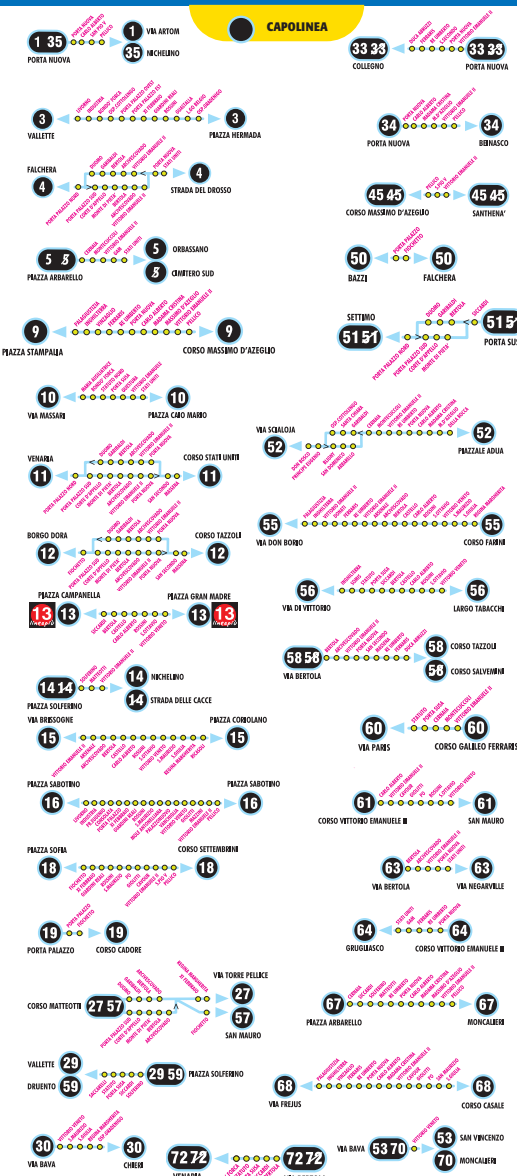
CAPOLINEA

1 35 PORTA NUOVA
1 VIA ARTOM
35 NICHELINO

3 VALLETTE
3 PIAZZA HERMADA

4 FALCHERA
4 STRADA DEL DROSSO

5 5 PIAZZA ARBARELLO
5 ORBASSANO
5 CIMITERO SUD

9 PIAZZA STAMPALIA
9 CORSO MASSIMO D'AZEGLIO

10 VIA MASSARI
10 PIAZZA CAIO MARIO

11 VENARIA
11 CORSO STATI UNITI

12 BORGO DORA
12 CORSO TAZZOLI

13 PIAZZA CAMPANELLA
13 PIAZZA GRAN MADRE

14 14 PIAZZA SOLFERINO
14 NICHELINO
14 STRADA DELLE CACCE

15 VIA BRISSOGNE
15 PIAZZA CORIOLANO

16 PIAZZA SABOTINO
16 PIAZZA SABOTINO

18 PIAZZA SOFIA
18 CORSO SETTEMBRINI

19 PORTA PALAZZO
19 CORSO CADORE

27 57 CORSO MATTEOTTI
27 VIA TORRE PELLICE
57 SAN MAURO

29 VALLETTE
59 DRUENTO
29 59 PIAZZA SOLFERINO

30 VIA BAVA
30 CHIERI

72 72 VENARIA
72 72

33 33 COLLEGNO
33 33 PORTA NUOVA

34 PORTA NUOVA
34 BEINASCO

45 45 CORSO MASSIMO D'AZEGLIO
45 45 SANTHENA'

50 BAZZI
50 FALCHERA

51 51 SETTIMO
51 51 PORTA SU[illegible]

52 VIA SCIALOJA
52 PIAZZALE ADUA

55 VIA DON BORIO
55 CORSO FARINI

56 VIA DI VITTORIO
56 LARGO TABACCHI

58 58 VIA BERTOLA
58 CORSO TAZZOLI
58 CORSO SALVEMINI

60 VIA PARIS
60 CORSO GALILEO FERRARIS

61 CORSO VITTORIO EMANUELE II
61 SAN MAURO

63 VIA BERTOLA
63 VIA NEGARVILLE

64 GRUGLIASCO
64 CORSO VITTORIO EMANUELE II

67 PIAZZA ARBARELLO
67 MONCALIERI

68 VIA FREJUS
68 CORSO CASALE

53 70 VIA BAVA
53 SAN VINCENZO
70 MONCALIERI